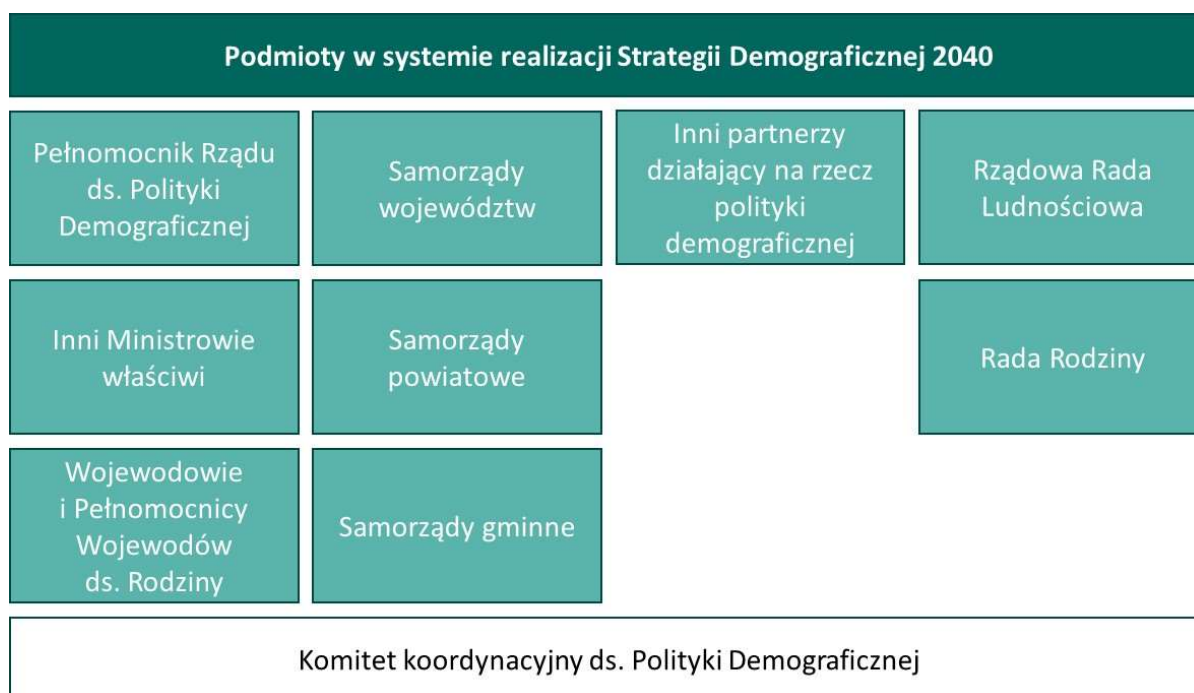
Podmioty w systemie realizacji Strategii Demograficznej 2040

Pełnomocnik Rządu ds. Polityki Demograficznej

Samorządy województw

Inni partnerzy działający na rzecz polityki demograficznej

Rządowa Rada Ludnościowa

Inni Ministrowie właściwi

Samorządy powiatowe

Rada Rodziny

Wojewodowie i Pełnomocnicy Wojewodów ds. Rodziny

Samorządy gminne

Komitet koordynacyjny ds. Polityki Demograficznej